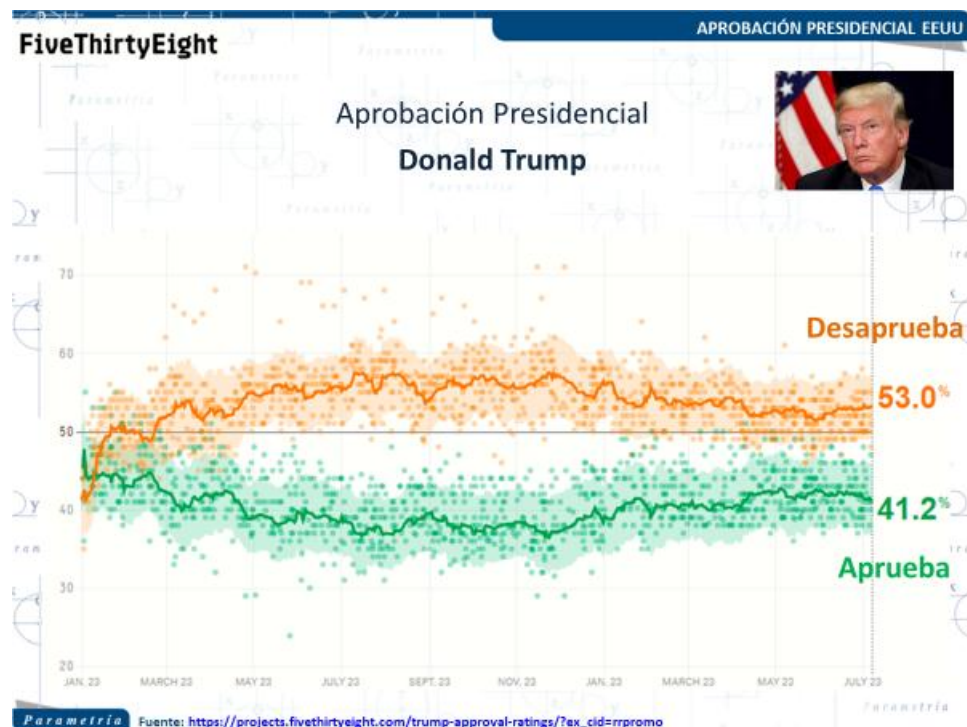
APROBACIÓN PRESIDENCIAL EEUU

FiveThirtyEight

Aprobación Presidencial

Donald Trump

70

60

50

40

30

20

JAN. 23

MARCH 23

MAY 23

JULY 23

SEPT. 23

NOV. 23

JAN. 23

MARCH 23

MAY 23

JULY 23

Desaprueba

53.0%

41.2%

Aprueba

Parametría

Fuente: https://projects.fivethirtyeight.com/trump-approval-ratings/?ex_cid=rrpromo